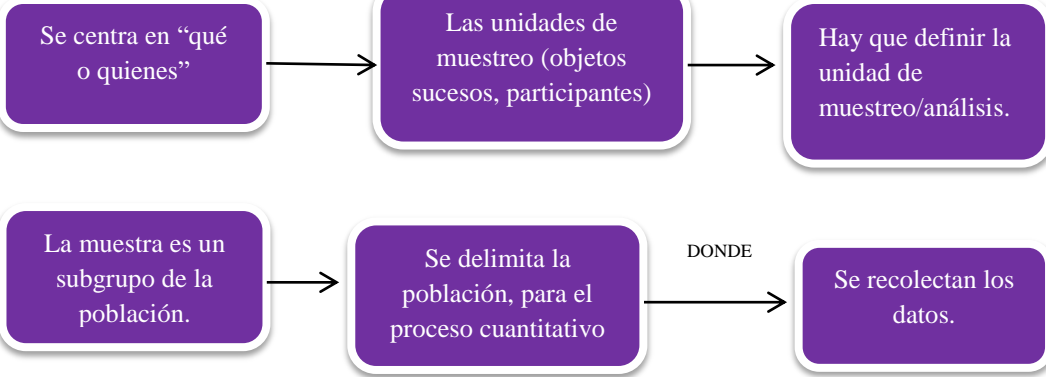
Se centra en “qué o quienes”

Las unidades de muestreo (objetos sucesos, participantes)

Hay que definir la unidad de muestreo/análisis.

La muestra es un subgrupo de la población.

Se delimita la población, para el proceso cuantitativo

DONDE

Se recolectan los datos.